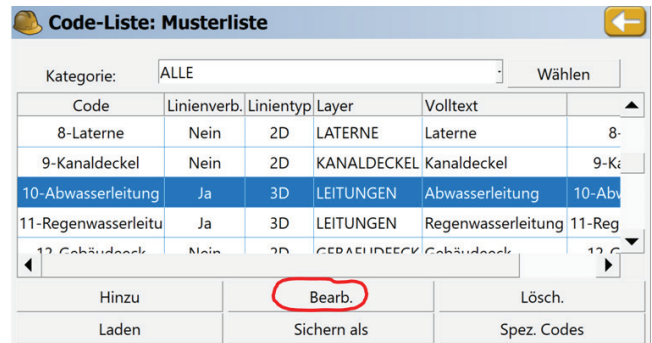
Code-Liste: Musterliste

Kategorie: ALLE Wählen

| Code | Linienverb. | Linientyp | Layer | Volltext | |
|---|---|---|---|---|---|
| 8-Laterne | Nein | 2D | LATERNE | Laterne | 8- |
| 9-Kanaldeckel | Nein | 2D | KANALDECKEL | Kanaldeckel | 9-Ka |
| 10-Abwasserleitung | Ja | 3D | LEITUNGEN | Abwasserleitung | 10-Abw |
| 11-Regenwasserleitu | Ja | 3D | LEITUNGEN | Regenwasserleitung | 11-Reg |
| 12-Gebäudeeck | Nein | 2D | GEBAEUDEECK | Gebäudeeck | 12-G |

Hinzu Bearb. Lösch.
Laden Sichern als Spez. Codes